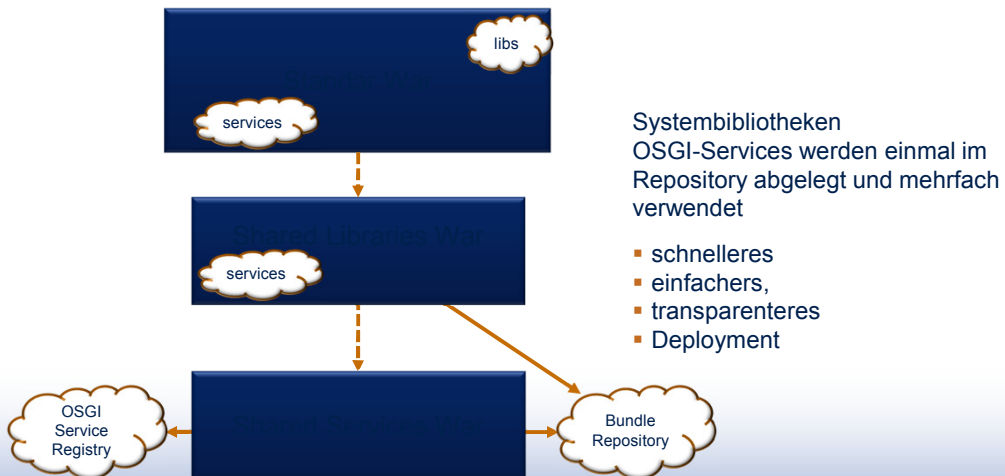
libs

Standard War

services

Shared Libraries War

services

OSGI Service Registry

Shared Services War

Bundle Repository

Systembibliotheken
OSGI-Services werden einmal im Repository abgelegt und mehrfach verwendet

- schnelleres
- einfachers,
- transparenteres
- Deployment